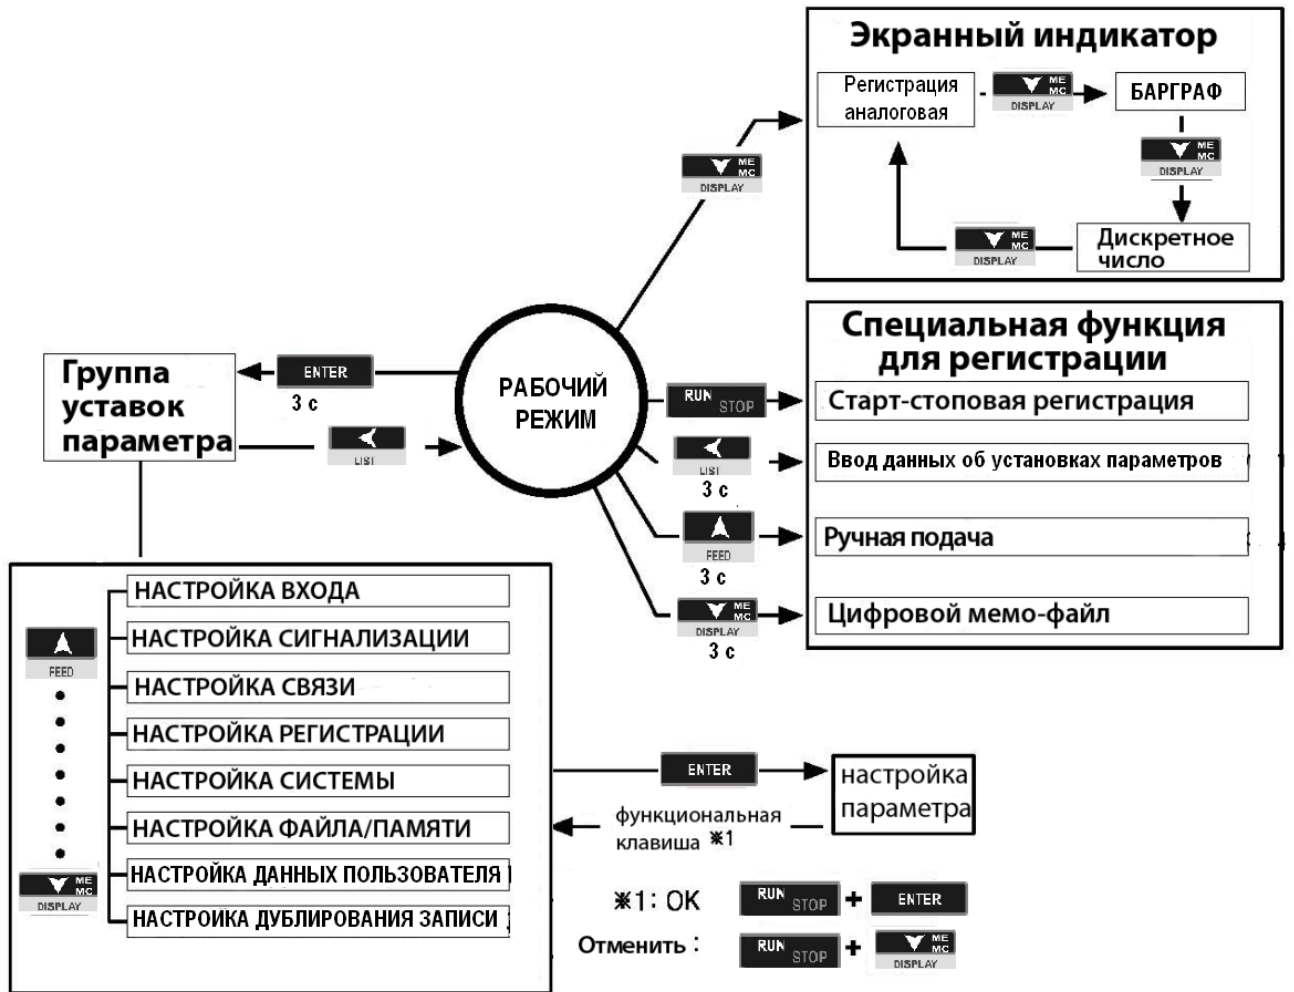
Экранный индикатор

Регистрация аналоговая

ME MC DISPLAY

БАРГРАФ

ME MC DISPLAY

ME MC DISPLAY

Дискретное число

ME MC DISPLAY

Специальная функция для регистрации

RUN STOP

Старт-стоповая регистрация

LIST 3 с

Ввод данных об установках параметров

FEED 3 с

Ручная подача

ME MC DISPLAY 3 с

Цифровой мемо-файл

Группа уставок параметра

ENTER 3 с

LIST

РАБОЧИЙ РЕЖИМ

FEED

НАСТРОЙКА ВХОДА
НАСТРОЙКА СИГНАЛИЗАЦИИ
НАСТРОЙКА СВЯЗИ
НАСТРОЙКА РЕГИСТРАЦИИ
НАСТРОЙКА СИСТЕМЫ
НАСТРОЙКА ФАЙЛА/ПАМЯТИ
НАСТРОЙКА ДАННЫХ ПОЛЬЗОВАТЕЛЯ
НАСТРОЙКА ДУБЛИРОВАНИЯ ЗАПИСИ

ME MC DISPLAY

ENTER

настройка параметра

функциональная клавиша ※1

※1: OK RUN STOP + ENTER

Отменить: RUN STOP + ME MC DISPLAY